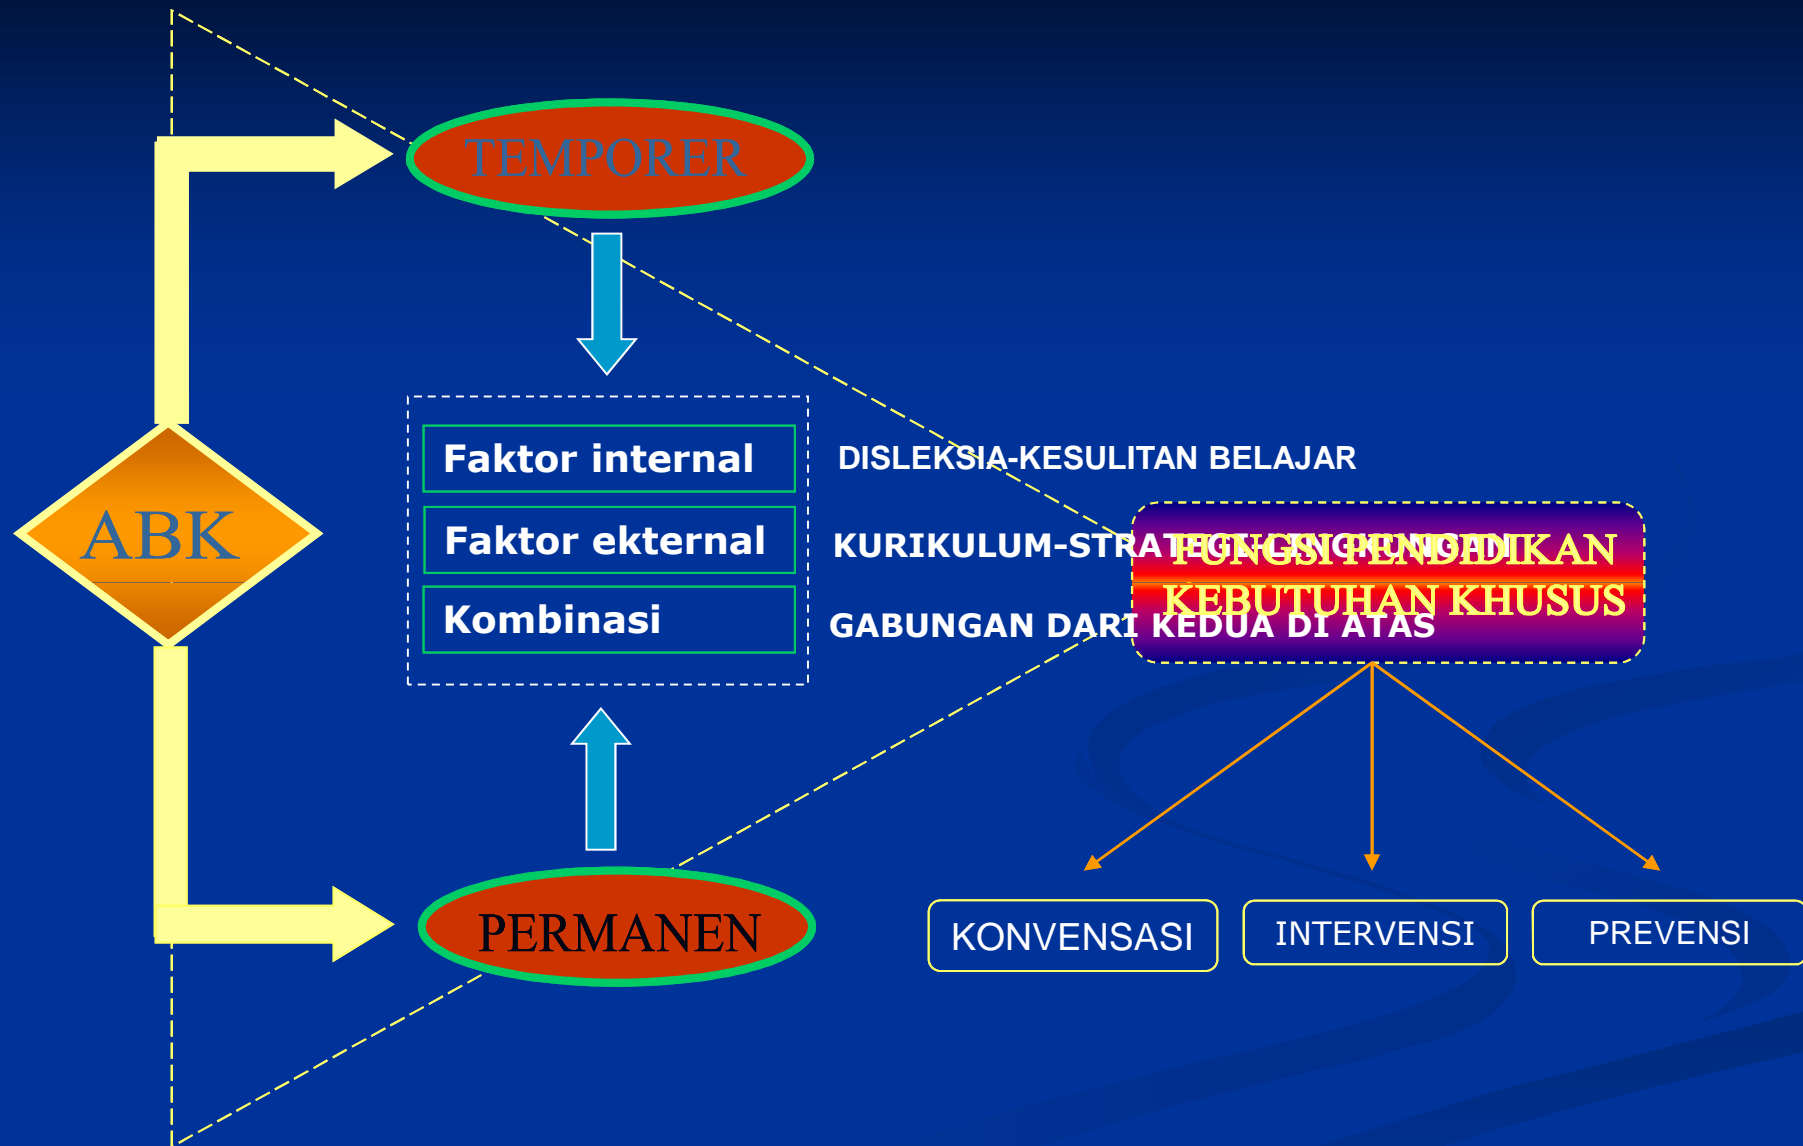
TEMPORER

ABK

Faktor internal

Faktor ekternal

Kombinasi

DISLEKSIA-KESULITAN BELAJAR

KURIKULUM-STRA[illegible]

GABUNGAN DARI KEDUA DI ATAS

FUNGSI PENDIDIKAN KEBUTUHAN KHUSUS

PERMANEN

KONVENSASI

INTERVENSI

PREVENSI